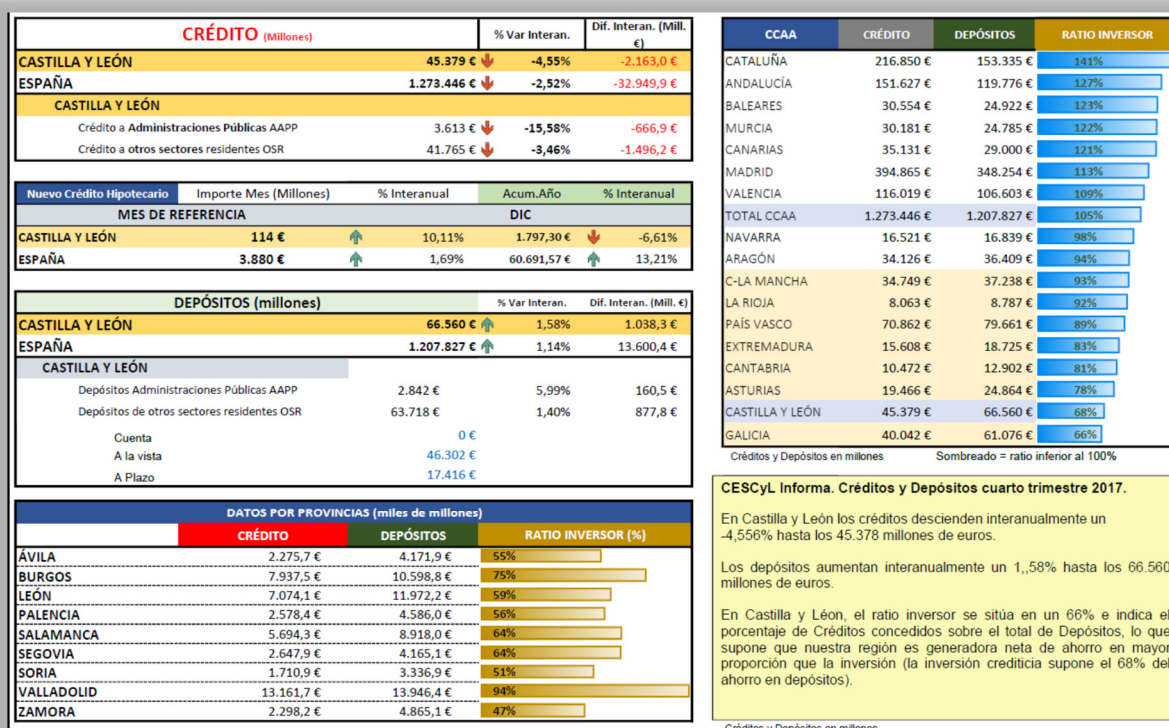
| CRÉDITO (Millones) | | % Var Interan. | Dif. Interan. (Mill. €) |
|---|---|---|---|
| CASTILLA Y LEÓN | 45.379 € | -4,55% | -2.163,0 € |
| ESPAÑA | 1.273.446 € | -2,52% | -32.949,9 € |
| CASTILLA Y LEÓN | | | |
| Crédito a Administraciones Públicas AAPP | 3.613 € | -15,58% | -666,9 € |
| Crédito a otros sectores residentes OSR | 41.765 € | -3,46% | -1.496,2 € |

| Nuevo Crédito Hipotecario | Importe Mes (Millones) | % Interanual | Acum.Año | % Interanual |
|---|---|---|---|---|
| MES DE REFERENCIA | | | DIC | |
| CASTILLA Y LEÓN | 114 € | 10,11% | 1.797,30 € | -6,61% |
| ESPAÑA | 3.880 € | 1,69% | 60.691,57 € | 13,21% |

| DEPÓSITOS (millones) | | % Var Interan. | Dif. Interan. (Mill. €) |
|---|---|---|---|
| CASTILLA Y LEÓN | 66.560 € | 1,58% | 1.038,3 € |
| ESPAÑA | 1.207.827 € | 1,14% | 13.600,4 € |
| CASTILLA Y LEÓN | | | |
| Depósitos Administraciones Públicas AAPP | 2.842 € | 5,99% | 160,5 € |
| Depósitos de otros sectores residentes OSR | 63.718 € | 1,40% | 877,8 € |
| Cuenta | 0 € | | |
| A la vista | 46.302 € | | |
| A Plazo | 17.416 € | | |

DATOS POR PROVINCIAS (miles de millones)

| | CRÉDITO | DEPÓSITOS | RATIO INVERSOR (%) |
|---|---|---|---|
| ÁVILA | 2.275,7 € | 4.171,9 € | 55% |
| BURGOS | 7.937,5 € | 10.598,8 € | 75% |
| LEÓN | 7.074,1 € | 11.972,2 € | 59% |
| PALENCIA | 2.578,4 € | 4.586,0 € | 56% |
| SALAMANCA | 5.694,3 € | 8.918,0 € | 64% |
| SEGOVIA | 2.647,9 € | 4.165,1 € | 64% |
| SORIA | 1.710,9 € | 3.336,9 € | 51% |
| VALLADOLID | 13.161,7 € | 13.946,4 € | 94% |
| ZAMORA | 2.298,2 € | 4.865,1 € | 47% |

| CCAA | CRÉDITO | DEPÓSITOS | RATIO INVERSOR |
|---|---|---|---|
| CATALUÑA | 216.850 € | 153.335 € | 141% |
| ANDALUCÍA | 151.627 € | 119.776 € | 127% |
| BALEARES | 30.554 € | 24.922 € | 123% |
| MURCIA | 30.181 € | 24.785 € | 122% |
| CANARIAS | 35.131 € | 29.000 € | 121% |
| MADRID | 394.865 € | 348.254 € | 113% |
| VALENCIA | 116.019 € | 106.603 € | 109% |
| TOTAL CCAA | 1.273.446 € | 1.207.827 € | 105% |
| NAVARRA | 16.521 € | 16.839 € | 98% |
| ARAGÓN | 34.126 € | 36.409 € | 94% |
| C-LA MANCHA | 34.749 € | 37.238 € | 93% |
| LA RIOJA | 8.063 € | 8.787 € | 92% |
| PAÍS VASCO | 70.862 € | 79.661 € | 89% |
| EXTREMADURA | 15.608 € | 18.725 € | 83% |
| CANTABRIA | 10.472 € | 12.902 € | 81% |
| ASTURIAS | 19.466 € | 24.864 € | 78% |
| CASTILLA Y LEÓN | 45.379 € | 66.560 € | 68% |
| GALICIA | 40.042 € | 61.076 € | 66% |

Créditos y Depósitos en millones Sombreado = ratio inferior al 100%

CESCyL Informa. Créditos y Depósitos cuarto trimestre 2017.

En Castilla y León los créditos descienden interanualmente un -4,556% hasta los 45.378 millones de euros.

Los depósitos aumentan interanualmente un 1,,58% hasta los 66.560 millones de euros.

En Castilla y Léon, el ratio inversor se sitúa en un 66% e indica el porcentaje de Créditos concedidos sobre el total de Depósitos, lo que supone que nuestra región es generadora neta de ahorro en mayor proporción que la inversión (la inversión crediticia supone el 68% del ahorro en depósitos).